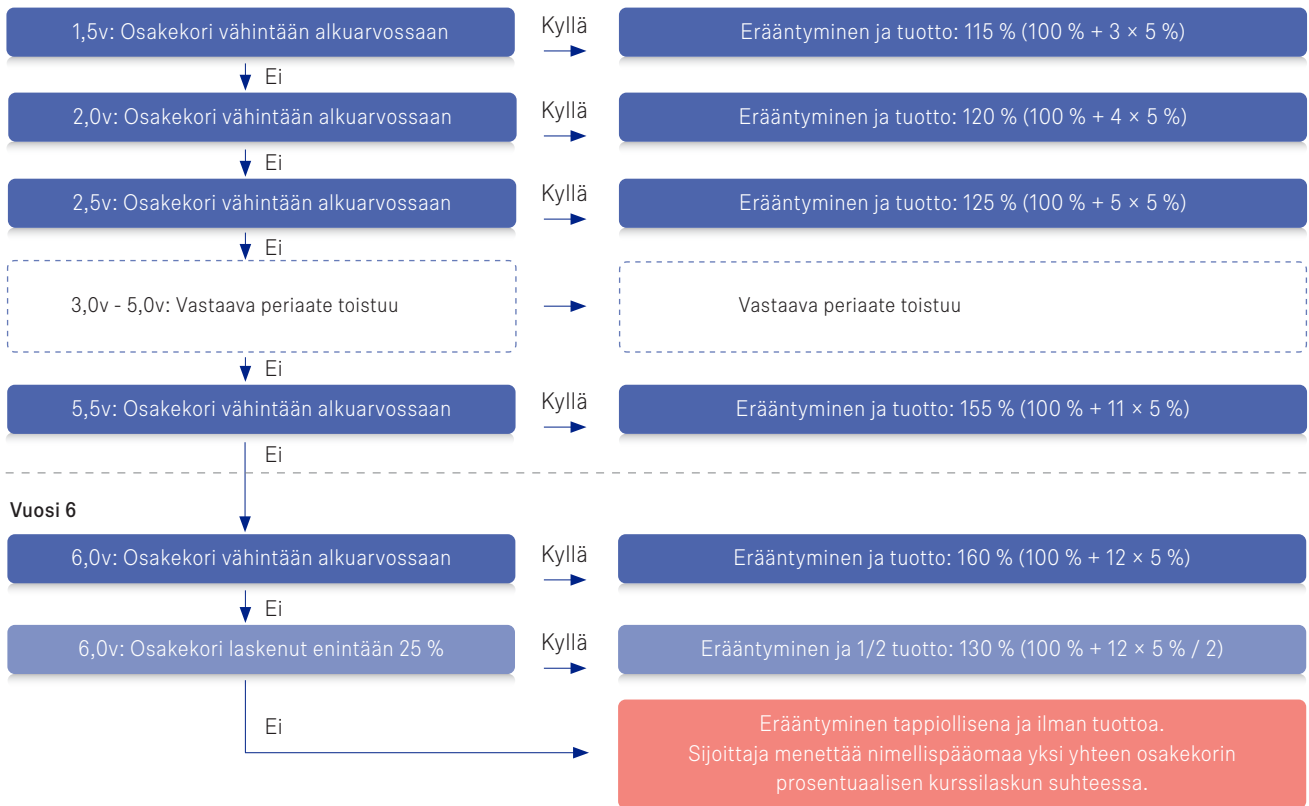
1,5v: Osakekori vähintään alkuarvossaan

Kyllä

Erääntyminen ja tuotto: 115 % (100 % + 3 × 5 %)

Ei

2,0v: Osakekori vähintään alkuarvossaan

Kyllä

Erääntyminen ja tuotto: 120 % (100 % + 4 × 5 %)

Ei

2,5v: Osakekori vähintään alkuarvossaan

Kyllä

Erääntyminen ja tuotto: 125 % (100 % + 5 × 5 %)

Ei

3,0v - 5,0v: Vastaava periaate toistuu

Vastaava periaate toistuu

Ei

5,5v: Osakekori vähintään alkuarvossaan

Kyllä

Erääntyminen ja tuotto: 155 % (100 % + 11 × 5 %)

Ei

Vuosi 6

6,0v: Osakekori vähintään alkuarvossaan

Kyllä

Erääntyminen ja tuotto: 160 % (100 % + 12 × 5 %)

Ei

6,0v: Osakekori laskenut enintään 25 %

Kyllä

Erääntyminen ja 1/2 tuotto: 130 % (100 % + 12 × 5 % / 2)

Ei

Erääntyminen tappiollisena ja ilman tuottoa. Sijoittaja menettää nimellispääomaa yksi yhteen osakekorin prosentuaalisen kurssilaskun suhteessa.